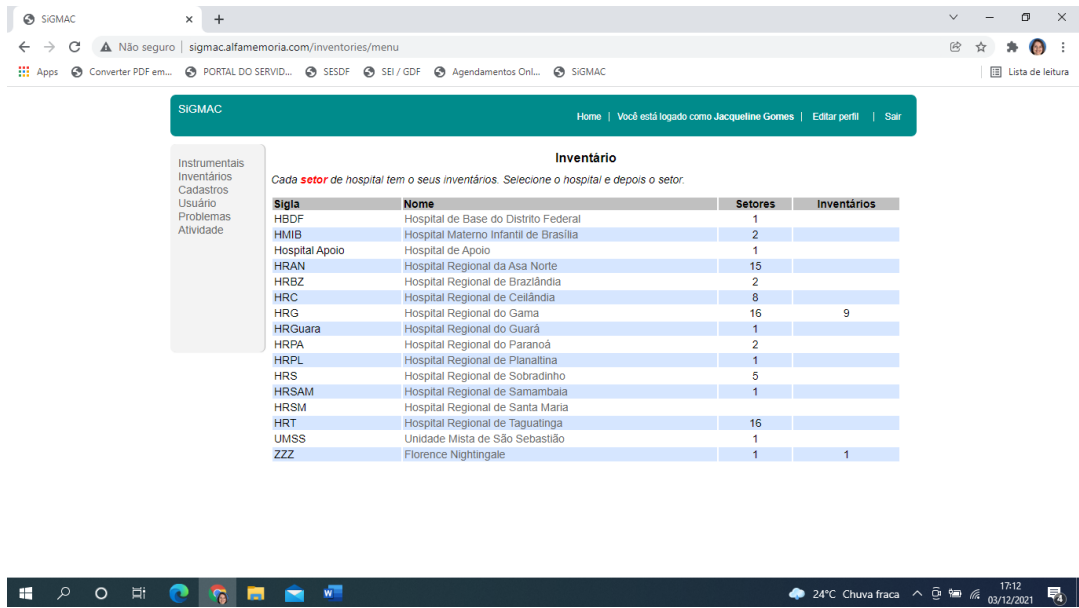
SiGMAC
Não seguro | sigmac.alfamemoria.com/inventories/menu
Apps Converter PDF em... PORTAL DO SERVID... SESDF SEI / GDF Agendamentos Onl... SiGMAC
Lista de leitura

SIGMAC
Home | Você está logado como Jacqueline Gomes | Editar perfil | Sair

Instrumentais
Inventários
Cadastros
Usuário
Problemas
Atividade

Inventário
Cada setor de hospital tem o seus inventários. Selecione o hospital e depois o setor.

| Sigla | Nome | Setores | Inventários |
|---|---|---|---|
| HBDF | Hospital de Base do Distrito Federal | 1 | |
| HMIB | Hospital Materno Infantil de Brasília | 2 | |
| Hospital Apoio | Hospital de Apoio | 1 | |
| HRAN | Hospital Regional da Asa Norte | 15 | |
| HRBZ | Hospital Regional de Brazlândia | 2 | |
| HRC | Hospital Regional de Ceilândia | 8 | |
| HRG | Hospital Regional do Gama | 16 | 9 |
| HRGuara | Hospital Regional do Guará | 1 | |
| HRPA | Hospital Regional do Paranoá | 2 | |
| HRPL | Hospital Regional de Planaltina | 1 | |
| HRS | Hospital Regional de Sobradinho | 5 | |
| HRSAM | Hospital Regional de Samambaia | 1 | |
| HRSM | Hospital Regional de Santa Maria | | |
| HRT | Hospital Regional de Taguatinga | 16 | |
| UMSS | Unidade Mista de São Sebastião | 1 | |
| ZZZ | Florence Nightingale | 1 | 1 |

24°C Chuva fraca 17:12 03/12/2021